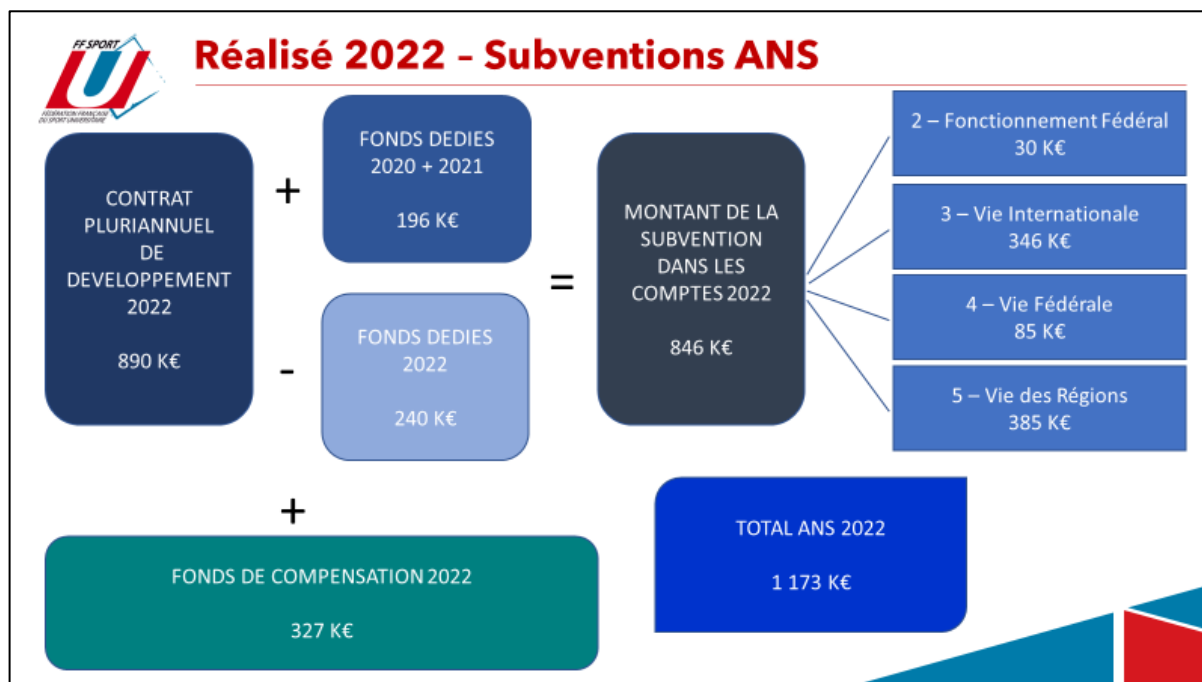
FF SPORT U
FÉDÉRATION FRANÇAISE DU SPORT UNIVERSITAIRE

Réalisé 2022 – Subventions ANS

CONTRAT PLURIANNUEL DE DEVELOPPEMENT 2022

890 K€

+

FONDS DEDIES 2020 + 2021

196 K€

-

FONDS DEDIES 2022

240 K€

=

MONTANT DE LA SUBVENTION DANS LES COMPTES 2022

846 K€

2 – Fonctionnement Fédéral
30 K€

3 – Vie Internationale
346 K€

4 – Vie Fédérale
85 K€

5 – Vie des Régions
385 K€

+

FONDS DE COMPENSATION 2022

327 K€

TOTAL ANS 2022

1 173 K€